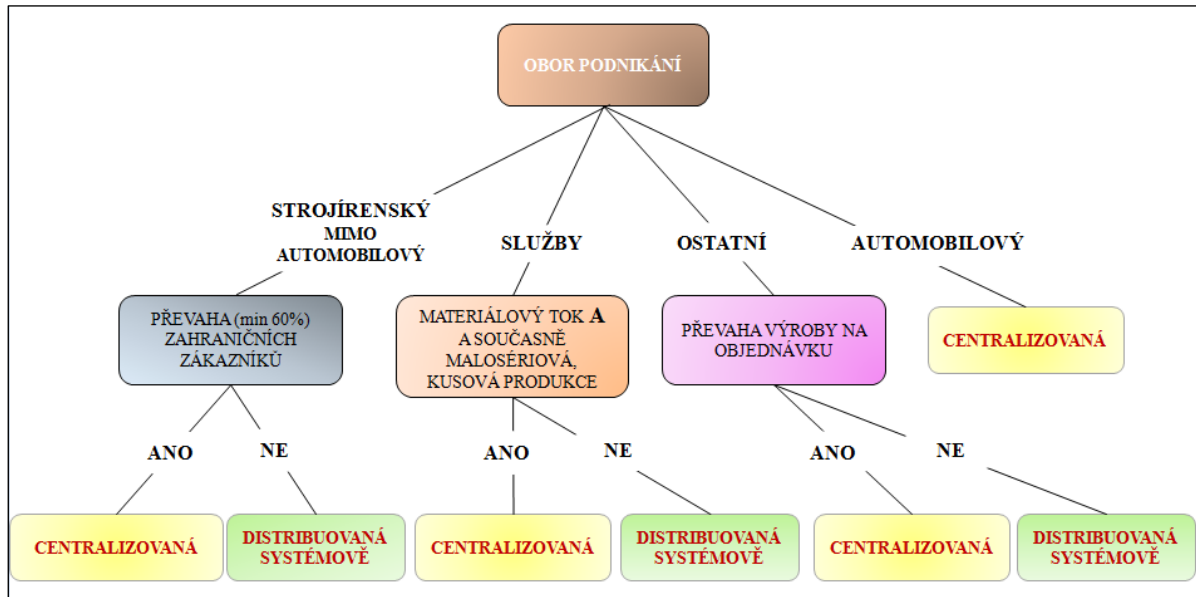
OBOR PODNIKÁNÍ

STROJÍRENSKÝ MIMO AUTOMOBILOVÝ

SLUŽBY

OSTATNÍ

AUTOMOBILOVÝ

PŘEVAHA (min 60%) ZAHRANIČNÍCH ZÁKAZNÍKŮ

MATERIÁLOVÝ TOK A A SOUČASNĚ MALOSÉRIOVÁ, KUSOVÁ PRODUKCE

PŘEVAHA VÝROBY NA OBJEDNÁVKU

CENTRALIZOVANÁ

ANO

NE

ANO

NE

ANO

NE

CENTRALIZOVANÁ

DISTRIBUOVANÁ SYSTÉMOVĚ

CENTRALIZOVANÁ

DISTRIBUOVANÁ SYSTÉMOVĚ

CENTRALIZOVANÁ

DISTRIBUOVANÁ SYSTÉMOVĚ